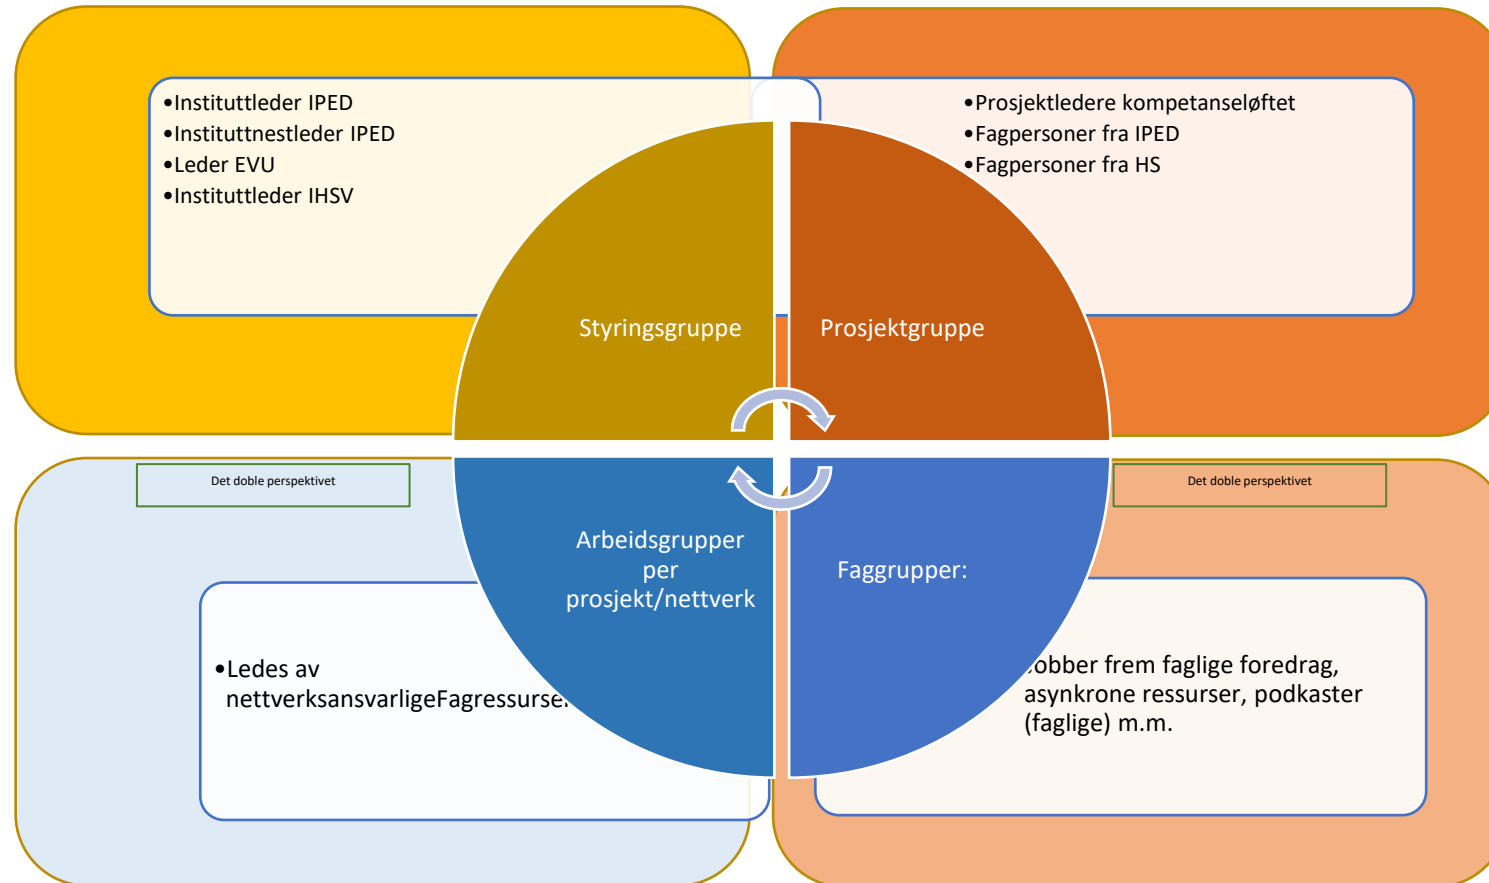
•Instituttleder IPED
•Instituttnestleder IPED
•Leder EVU
•Instituttleder IHSV

•Prosjektledere kompetanseløftet
•Fagpersoner fra IPED
•Fagpersoner fra HS

Styringsgruppe

Prosjektgruppe

Det doble perspektivet

Det doble perspektivet

Arbeidsgrupper per prosjekt/nettverk

Faggrupper:

•Ledes av nettverksansvarligeFagressurse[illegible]

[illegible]obber frem faglige foredrag, asynkrone ressurser, podkaster (faglige) m.m.